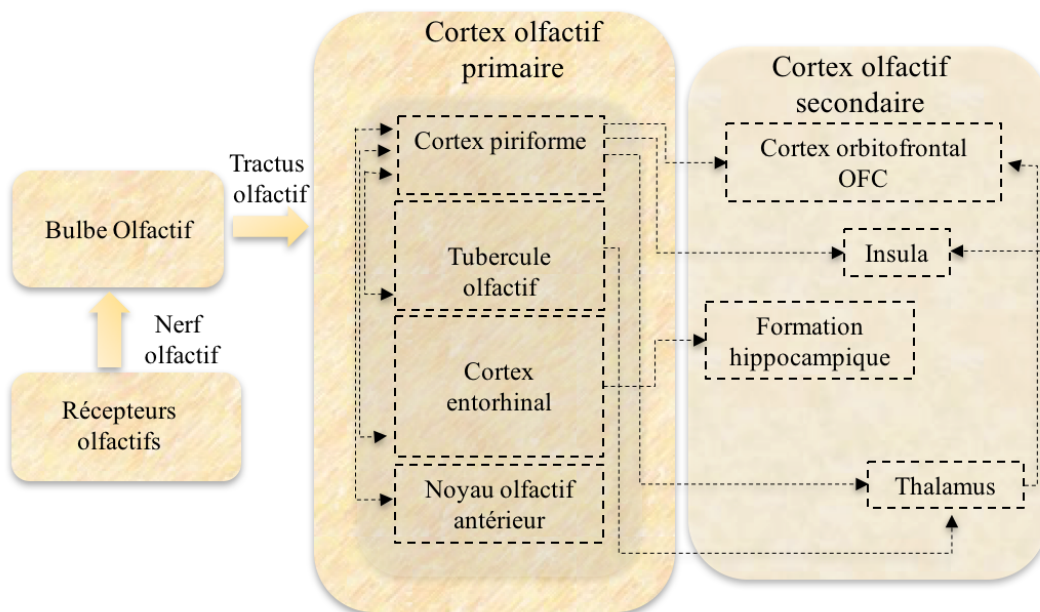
Cortex olfactif primaire

Cortex olfactif secondaire

Bulbe Olfactif

Tractus olfactif

Nerf olfactif

Récepteurs olfactifs

Cortex piriforme

Tubercule olfactif

Cortex entorhinal

Noyau olfactif antérieur

Cortex orbitofrontal OFC

Insula

Formation hippocampique

Thalamus